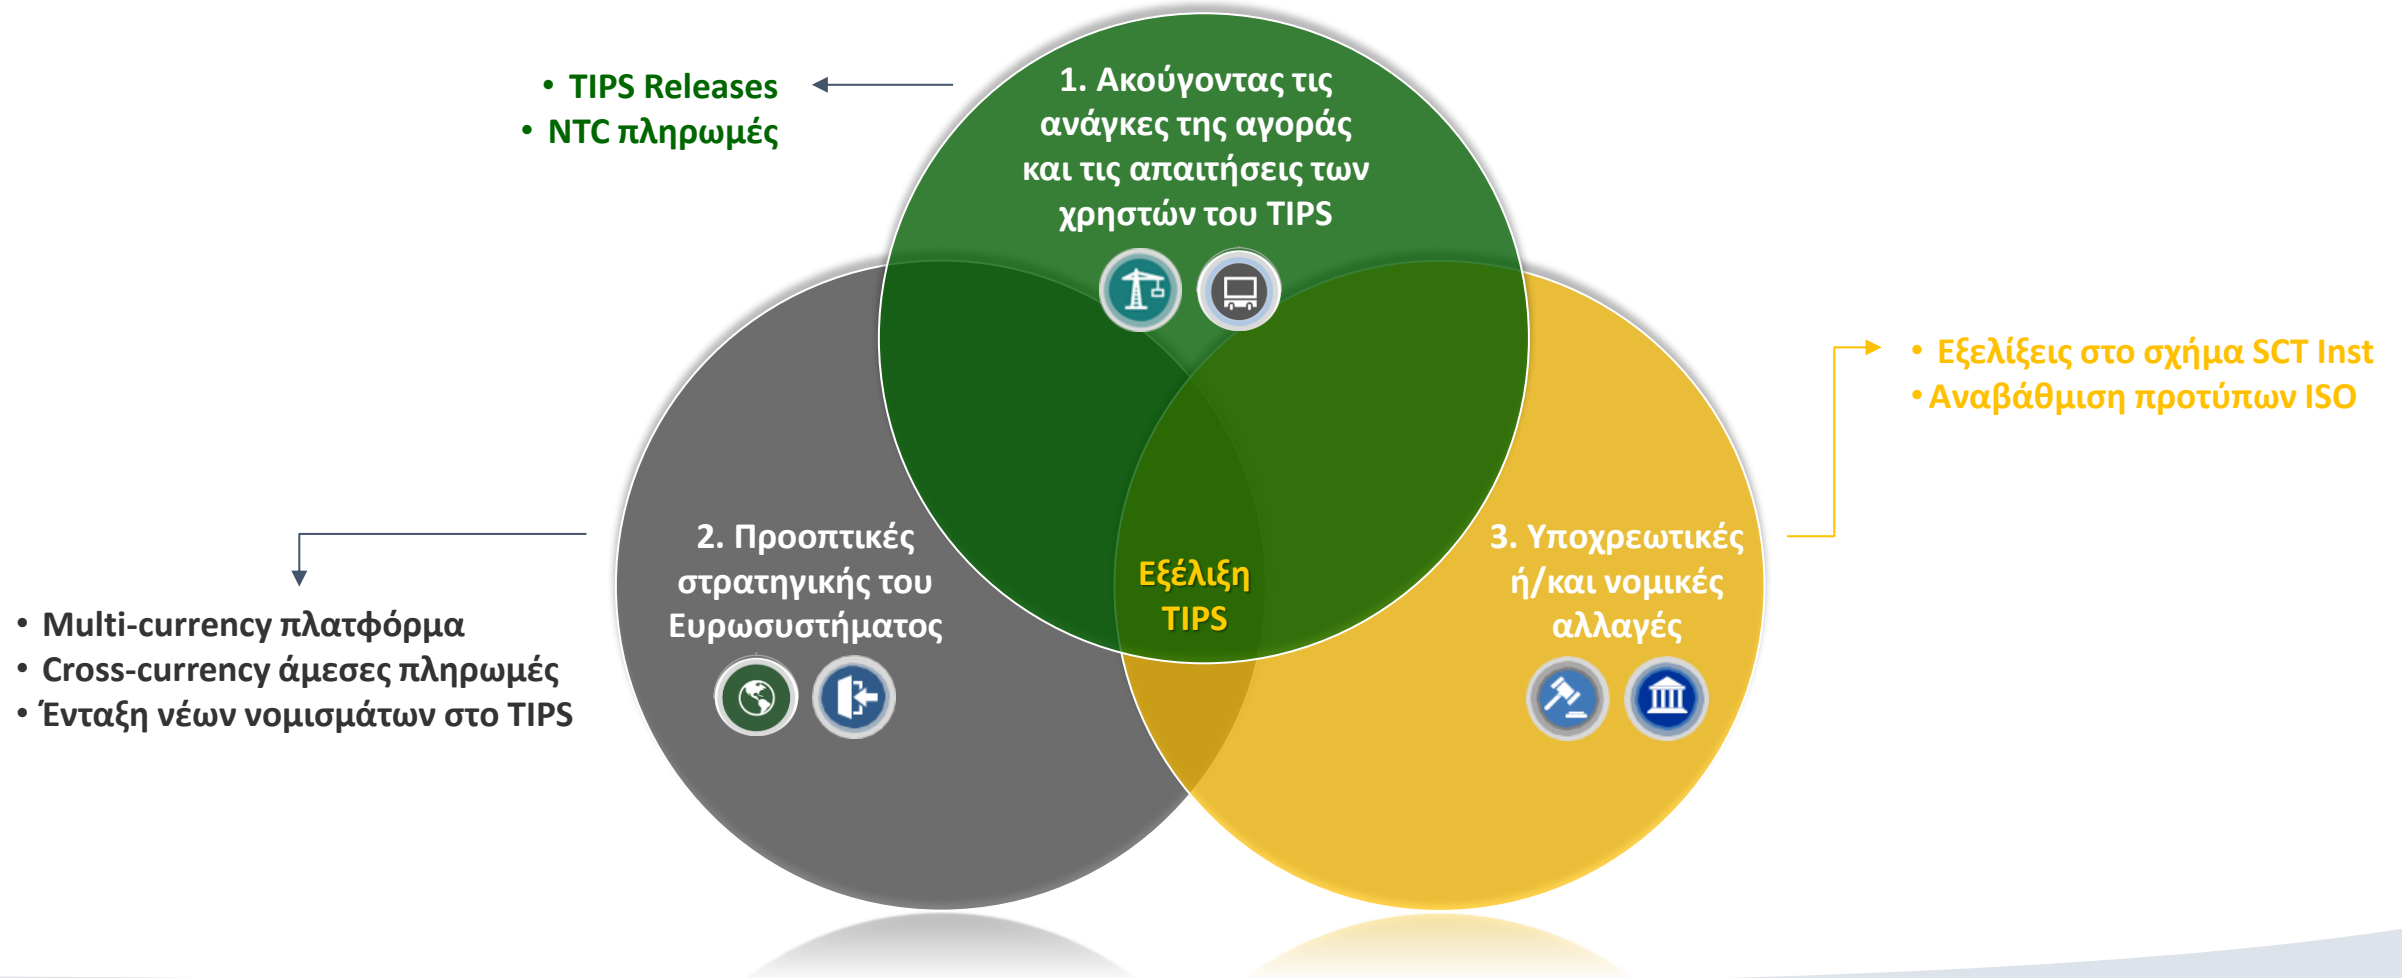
• TIPS Releases
• NTC πληρωμές

1. Ακούγοντας τις ανάγκες της αγοράς και τις απαιτήσεις των χρηστών του TIPS

• Εξελίξεις στο σχήμα SCT Inst
• Αναβάθμιση προτύπων ISO

2. Προοπτικές στρατηγικής του Ευρωσυστήματος

Εξέλιξη TIPS

3. Υποχρεωτικές ή/και νομικές αλλαγές

• Multi-currency πλατφόρμα
• Cross-currency άμεσες πληρωμές
• Ένταξη νέων νομισμάτων στο TIPS